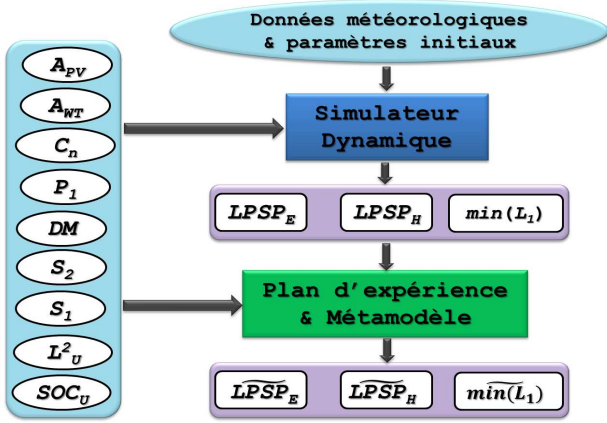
Données météorologiques & paramètres initiaux

$A_{PV}$
$A_{WT}$
$C_n$
$P_1$
$DM$
$S_2$
$S_1$
$L^2_U$
$SOC_U$

Simulateur Dynamique

$LPSP_E$ $LPSP_H$ $min(L_1)$

Plan d'expérience & Métamodèle

$\widehat{LPSP}_E$ $\widehat{LPSP}_H$ $\widehat{min(L_1)}$